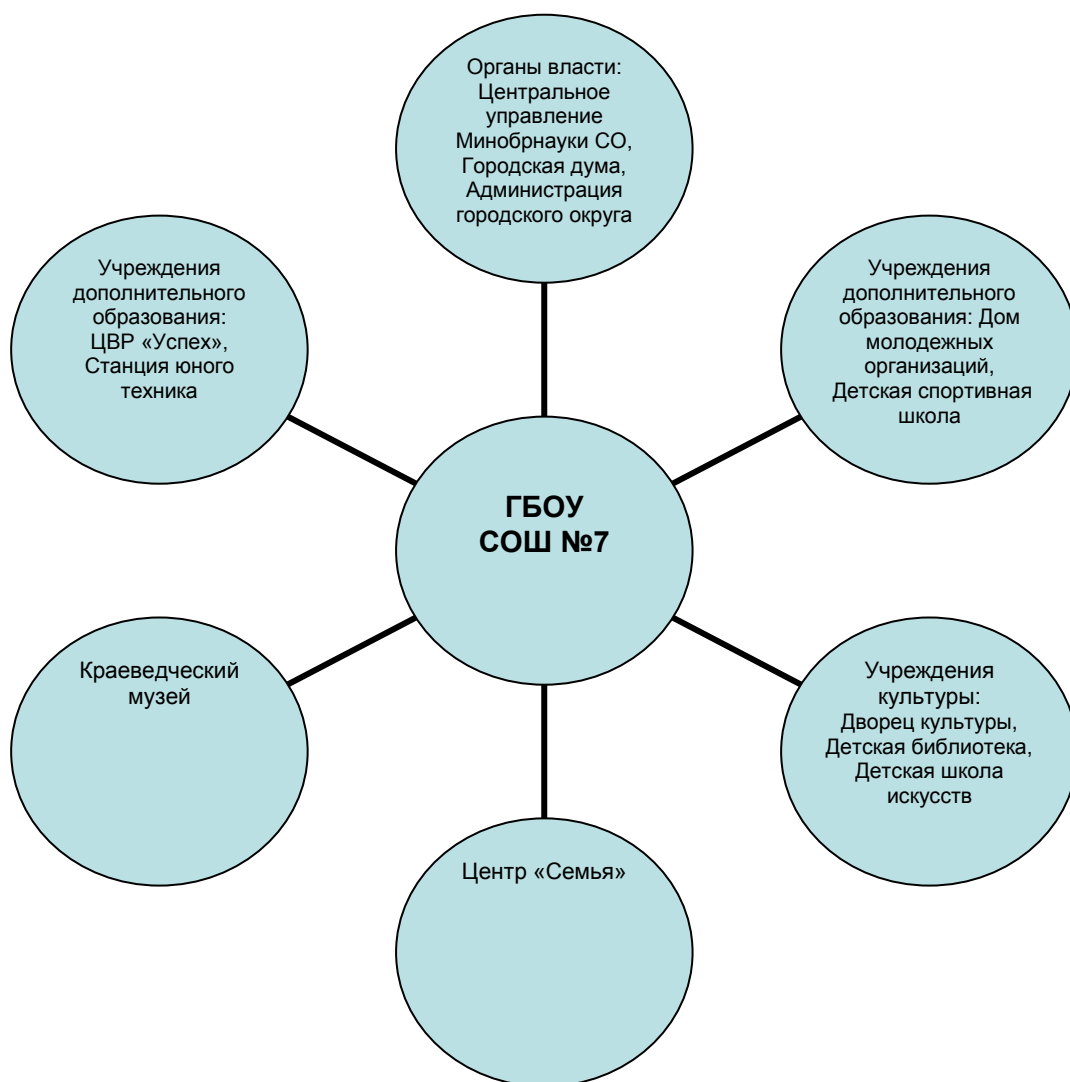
Органы власти: Центральное управление Минобрнауки СО, Городская дума, Администрация городского округа

Учреждения дополнительного образования: ЦВР «Успех», Станция юного техника

Учреждения дополнительного образования: Дом молодежных организаций, Детская спортивная школа

ГБОУ
СОШ №7

Краеведческий музей

Учреждения культуры: Дворец культуры, Детская библиотека, Детская школа искусств

Центр «Семья»